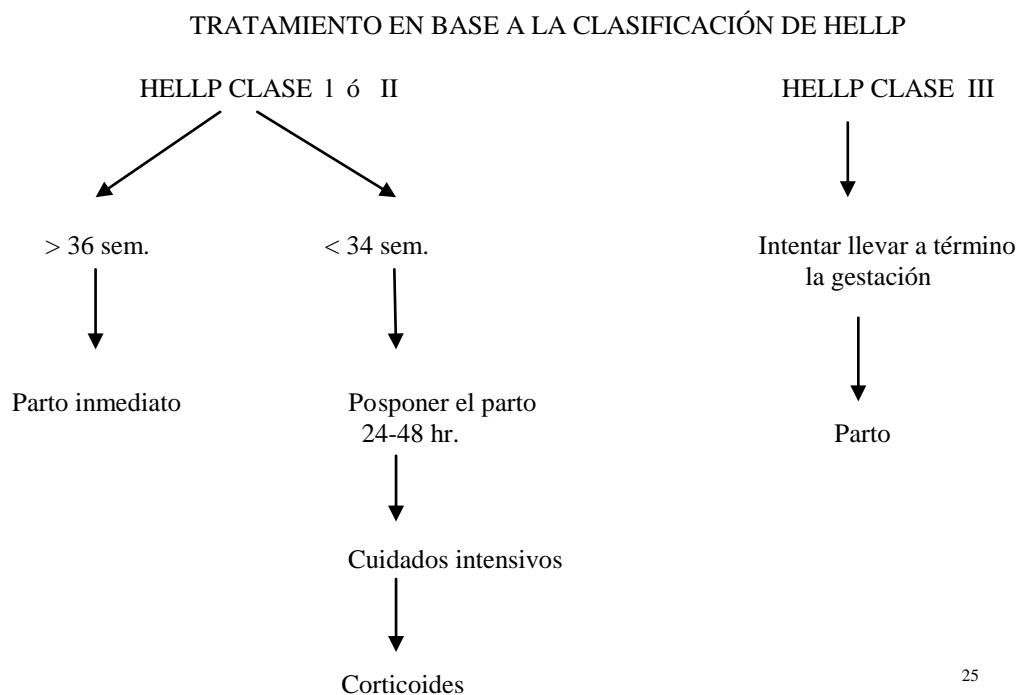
TRATAMIENTO EN BASE A LA CLASIFICACIÓN DE HELLP

HELLP CLASE I ó II

> 36 sem.

Parto inmediato

< 34 sem.

Posponer el parto 24-48 hr.

Cuidados intensivos

Corticoides

HELLP CLASE III

Intentar llevar a término la gestación

Parto

25